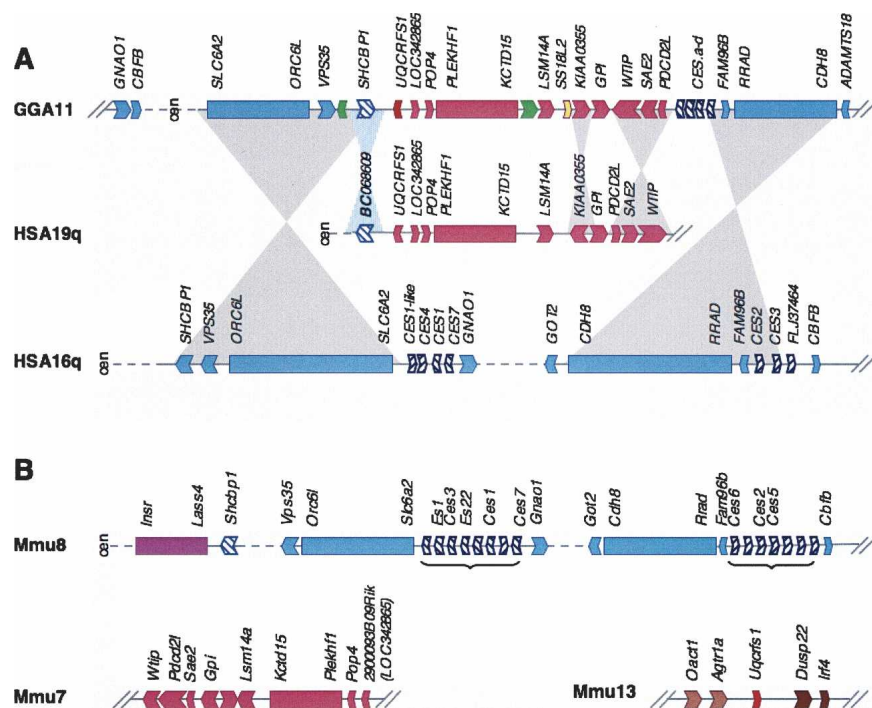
A

GGA11

GNAO1 CBFB cen SLC6A2 ORC6L VPS35 SHCBP1 UQCRFS1 LOC342865 POP4 PLEKHF1 KCTD15 LSM14A SS18L2 KIAA0355 GPI WTIP SAE2 PDCD2L CES.a-d FAM96B RRAD CDH8 ADAMTS18

HSA19q

cen BC068609 UQCRFS1 LOC342865 POP4 PLEKHF1 KCTD15 LSM14A KIAA0355 GPI PDCD2L SAE2 WTIP

HSA16q

cen SHCBP1 VPS35 ORC6L SLC6A2 CES1-like CES4 CES1 CES7 GNAO1 GOT2 CDH8 RRAD FAM96B CES2 CES3 FLJ37464 CBFB

B

Mmu8

cen Insr Lass4 Shcbp1 Vps35 Orc6l Slc6a2 Es1 Ces3 Es22 Ces1 Ces7 Gnao1 Got2 Cdh8 Rrad Fam96b Ces6 Ces2 Ces5 Cbfb

Mmu7

Wtip Pdcd2l Sae2 Gpi Lsm14a Kctd15 Plekhf1 Pop4 2900083B09Rik (LOC342865)

Mmu13

Oact1 Agtr1a Uqcrfs1 Dusp22 Irf4